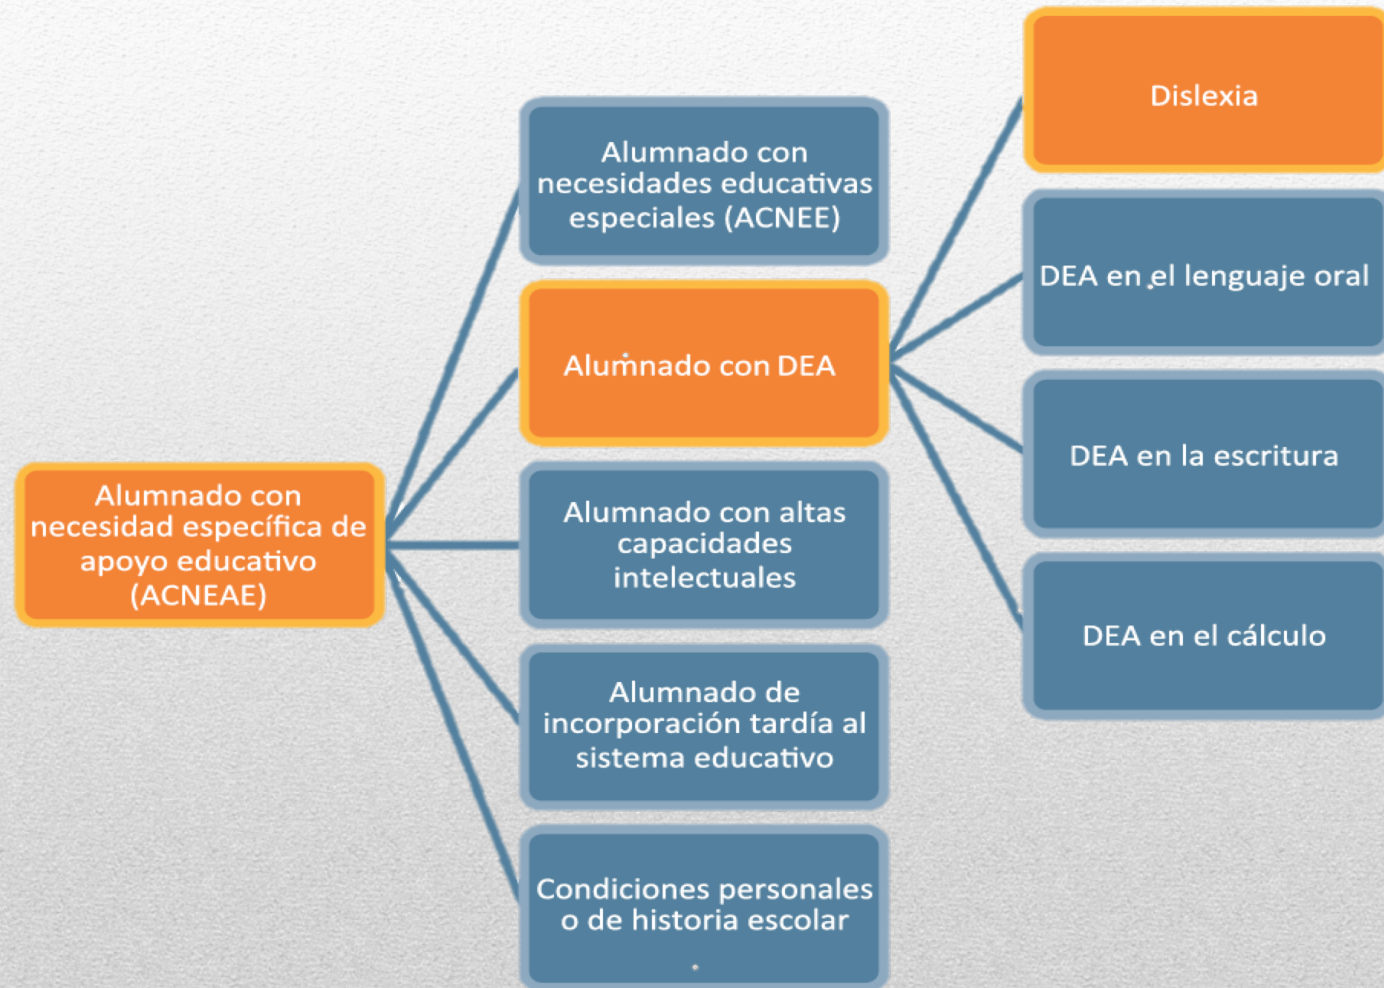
Alumnado con necesidad específica de apoyo educativo (ACNEAE)

Alumnado con necesidades educativas especiales (ACNEE)

Alumnado con DEA

Alumnado con altas capacidades intelectuales

Alumnado de incorporación tardía al sistema educativo

Condiciones personales o de historia escolar

Dislexia

DEA en el lenguaje oral

DEA en la escritura

DEA en el cálculo